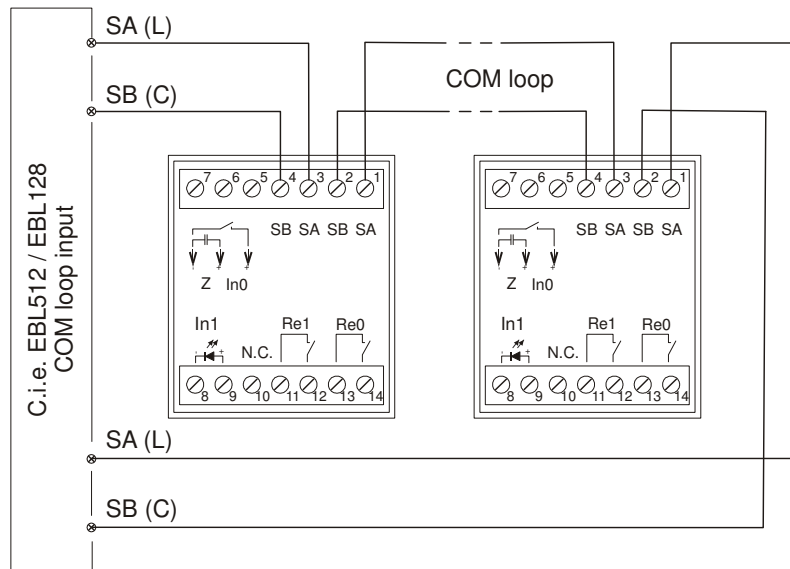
SA (L)

SB (C)

COM loop

C.i.e. EBL512 / EBL128
COM loop input

7 6 5 4 3 2 1

SB SA SB SA

Z In0

In1 Re1 Re0

N.C.

8 9 10 11 12 13 14

7 6 5 4 3 2 1

SB SA SB SA

Z In0

In1 Re1 Re0

N.C.

8 9 10 11 12 13 14

SA (L)

SB (C)